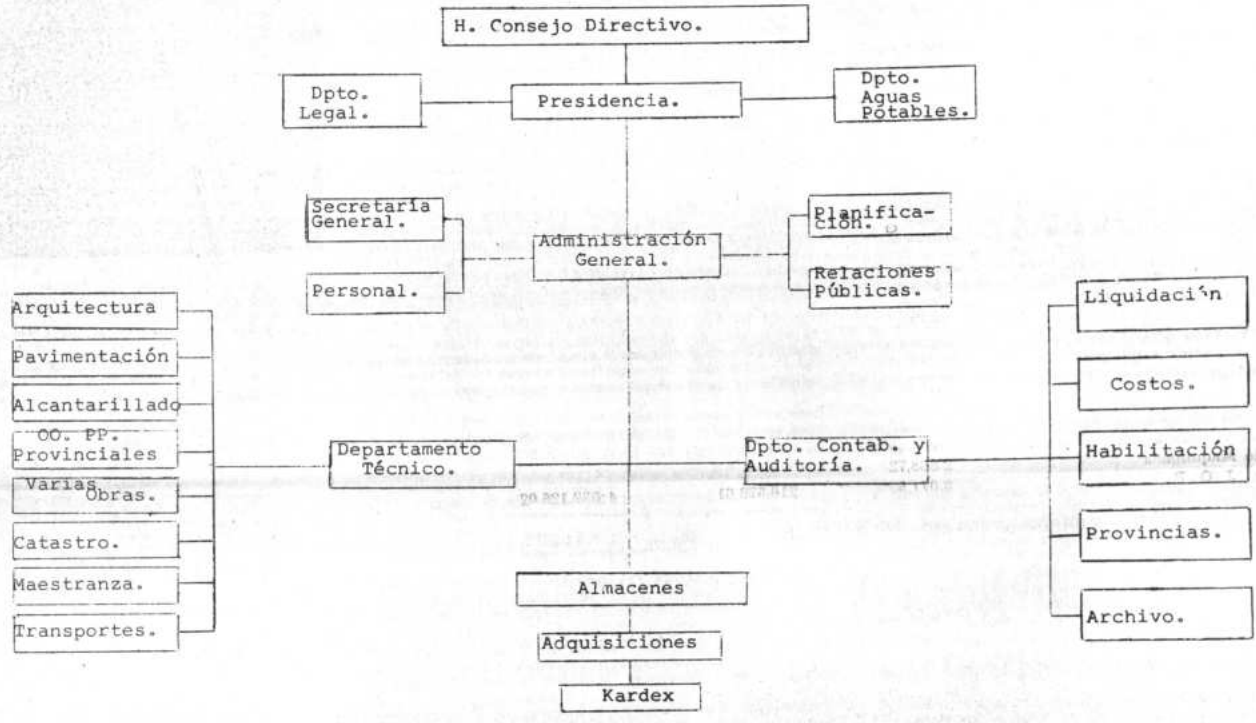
H. Consejo Directivo.

Dpto. Legal.

Presidencia.

Dpto. Aguas Potables.

Secretaría General.

Personal.

Administración General.

Planificación.

Relaciones Públicas.

Arquitectura

Pavimentación

Alcantarillado

OO. PP. Provinciales

Varias Obras.

Catastro.

Maestranza.

Transportes.

Departamento Técnico.

Dpto. Contab. y Auditoría.

Liquidación

Costos.

Habilitación

Provincias.

Archivo.

Almacenes

Adquisiciones

Kardex